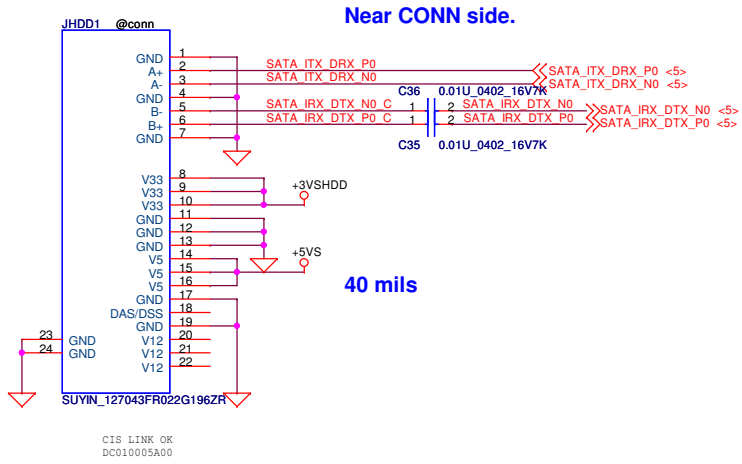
JHDD1 @conn

Near CONN side.

GND 1
A+ 2
A- 3
GND 4
B- 5
B+ 6
GND 7

SATA_ITX_DRX_P0
SATA_ITX_DRX_N0
SATA_ITX_DRX_P0 <5>
SATA_ITX_DRX_N0 <5>

C36 0.01U_0402_16V7K
SATA_IRX_DTX_N0_C 1 2 SATA_IRX_DTX_N0
SATA_IRX_DTX_P0_C 1 2 SATA_IRX_DTX_P0
SATA_IRX_DTX_N0 <5>
SATA_IRX_DTX_P0 <5>
C35 0.01U_0402_16V7K

V33 8
V33 9
V33 10
+3VSHDD
GND 11
GND 12
GND 13
V5 14
V5 15
V5 16
+5VS

40 mils

GND 17
DAS/DSS 18
GND 19
V12 20
V12 21
V12 22

23 GND
24 GND

SUYIN_127043FR022G196ZR

CIS LINK OK
DC010005A00